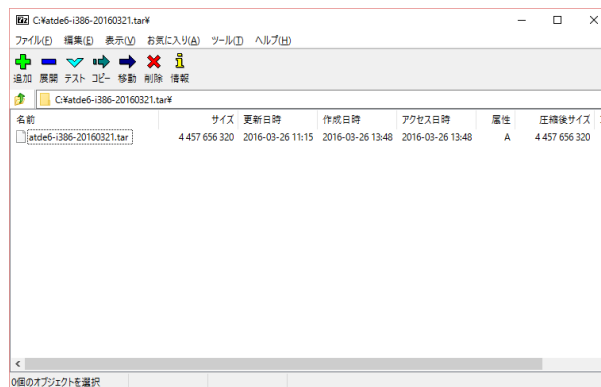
7z C:¥atde6-i386-20160321.tar¥

ファイル(F) 編集(E) 表示(V) お気に入り(A) ツール(T) ヘルプ(H)

追加 展開 テスト コピー 移動 削除 情報

C:¥atde6-i386-20160321.tar¥

| 名前 | サイズ | 更新日時 | 作成日時 | アクセス日時 | 属性 | 圧縮後サイズ |
|---|---|---|---|---|---|---|
| atde6-i386-20160321.tar | 4 457 656 320 | 2016-03-26 11:15 | 2016-03-26 13:48 | 2016-03-26 13:48 | A | 4 457 656 320 |

0個のオブジェクトを選択